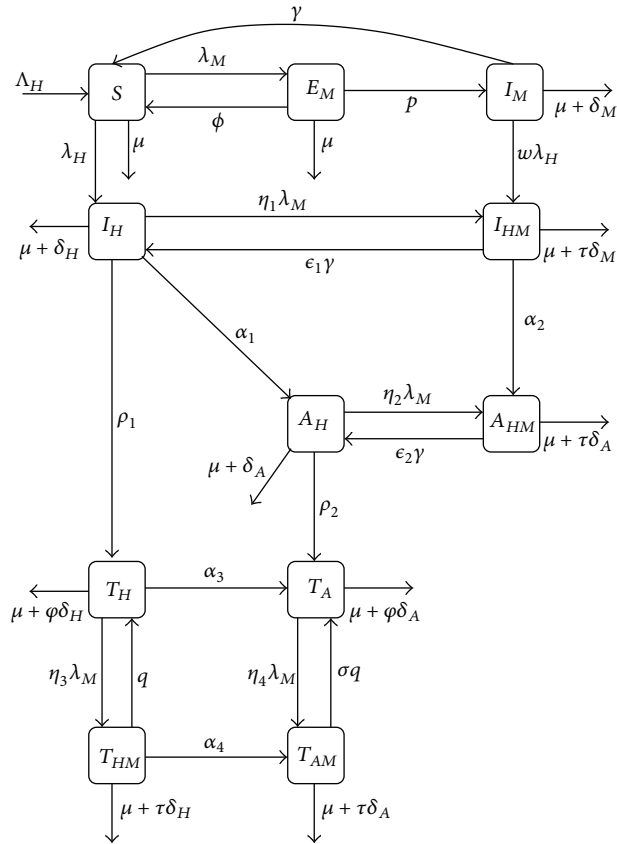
$\gamma$

$\Lambda_H$ $S$ $\lambda_M$ $E_M$ $p$ $I_M$ $\mu + \delta_M$

$\phi$

$\lambda_H$ $\mu$ $\mu$ $w\lambda_H$

$I_H$ $\eta_1\lambda_M$ $I_{HM}$

$\mu + \delta_H$ $\epsilon_1\gamma$ $\mu + \tau\delta_M$

$\alpha_1$ $\alpha_2$

$\rho_1$ $A_H$ $\eta_2\lambda_M$ $A_{HM}$

$\mu + \delta_A$ $\epsilon_2\gamma$ $\mu + \tau\delta_A$

$\rho_2$

$T_H$ $\alpha_3$ $T_A$

$\mu + \varphi\delta_H$ $\mu + \varphi\delta_A$

$\eta_3\lambda_M$ $q$ $\eta_4\lambda_M$ $\sigma q$

$T_{HM}$ $\alpha_4$ $T_{AM}$

$\mu + \tau\delta_H$ $\mu + \tau\delta_A$